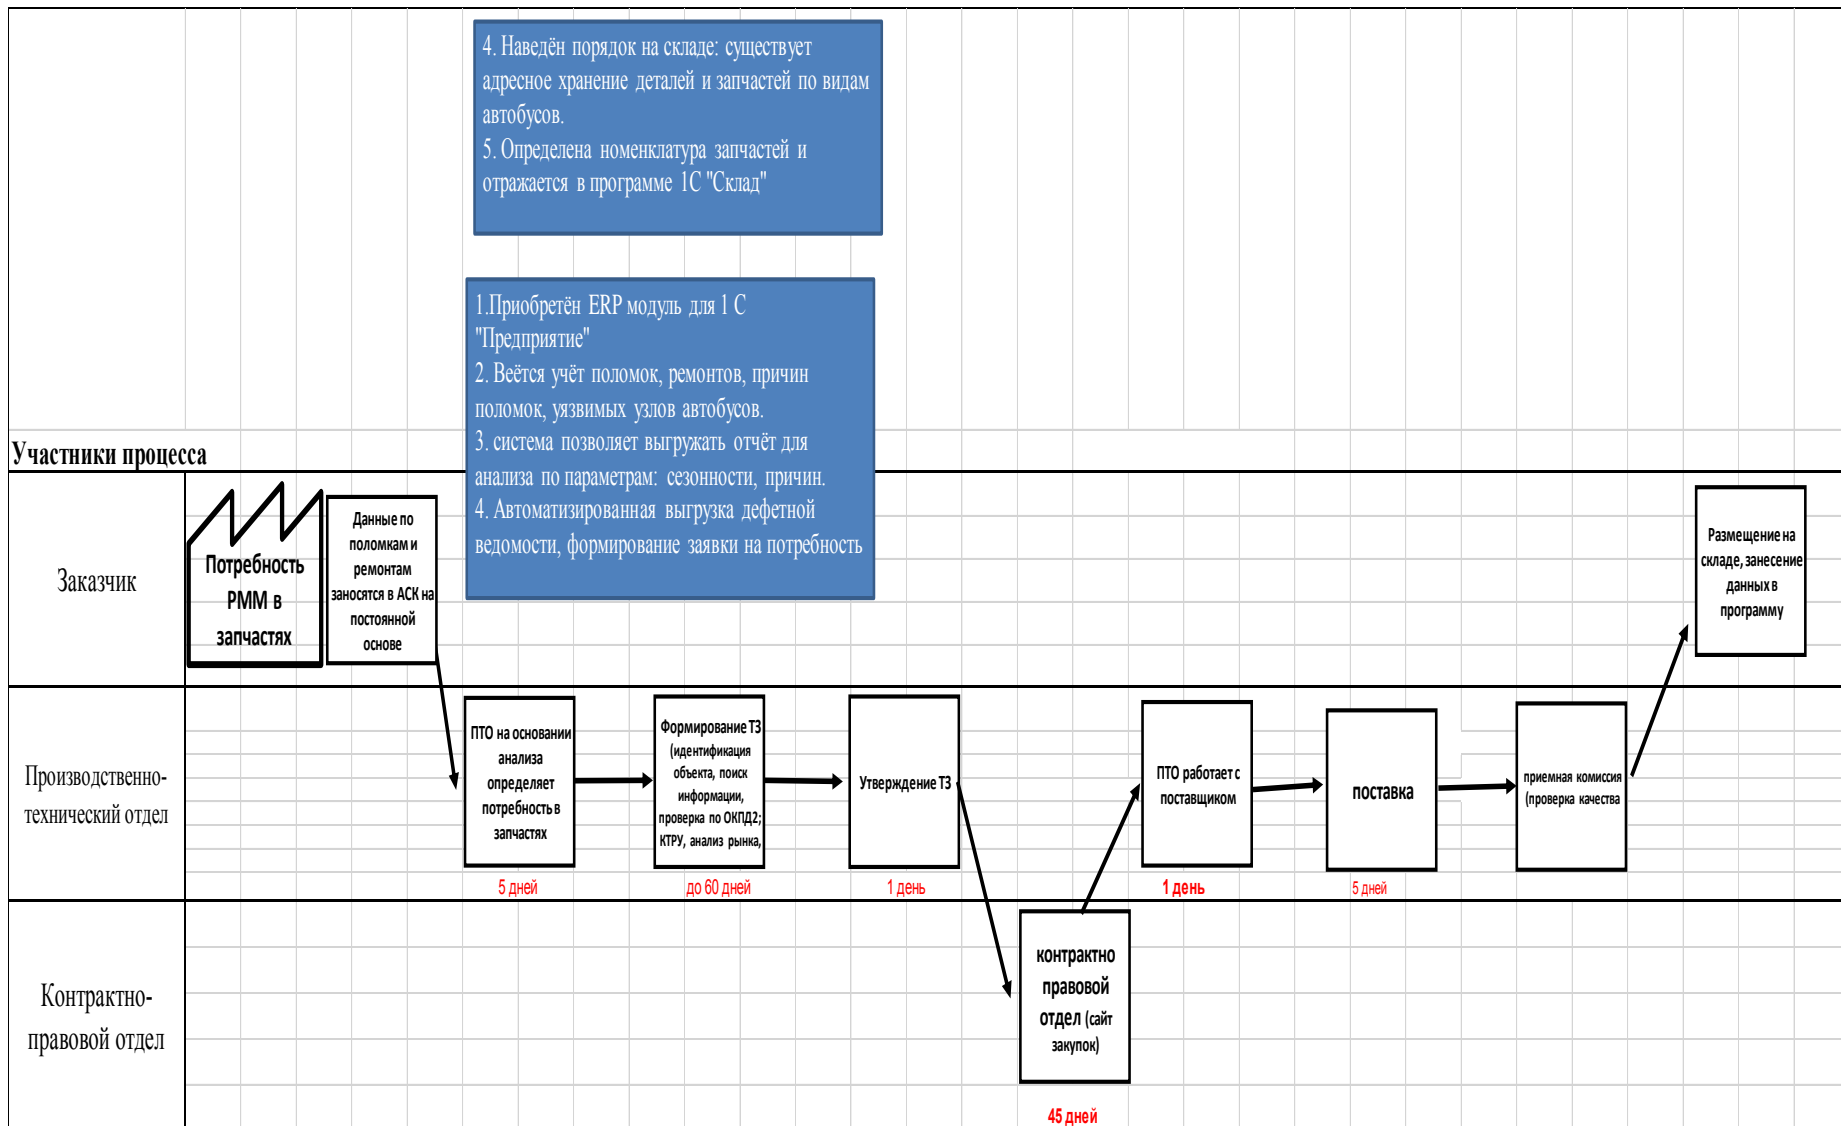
4. Наведён порядок на складе: существует адресное хранение деталей и запчастей по видам автобусов.
5. Определена номенклатура запчастей и отражается в программе 1С "Склад"

1.Приобретён ERP модуль для 1 С "Предприятие"
2. Вейтся учёт поломок, ремонтов, причин поломок, уязвимых узлов автобусов.
3. система позволяет выгружать отчёт для анализа по параметрам: сезонности, причин.
4. Автоматизированная выгрузка дефетной ведомости, формирование заявки на потребность

Участники процесса

Заказчик

Потребность РММ в запчастях

Данные по поломкам и ремонтам заносятся в АСК на постоянной основе

Размещение на складе, занесение данных в программу

Производственно-технический отдел

ПТО на основании анализа определяет потребность в запчастях

5 дней

Формирование ТЗ (идентификация объекта, поиск информации, проверка по ОКПД2; КТРУ, анализ рынка,

до 60 дней

Утверждение ТЗ

1 день

ПТО работает с поставщиком

1 день

поставка

5 дней

приемная комиссия (проверка качества

Контрактно-правовой отдел

контрактно правовой отдел (сайт закупок)

45 дней